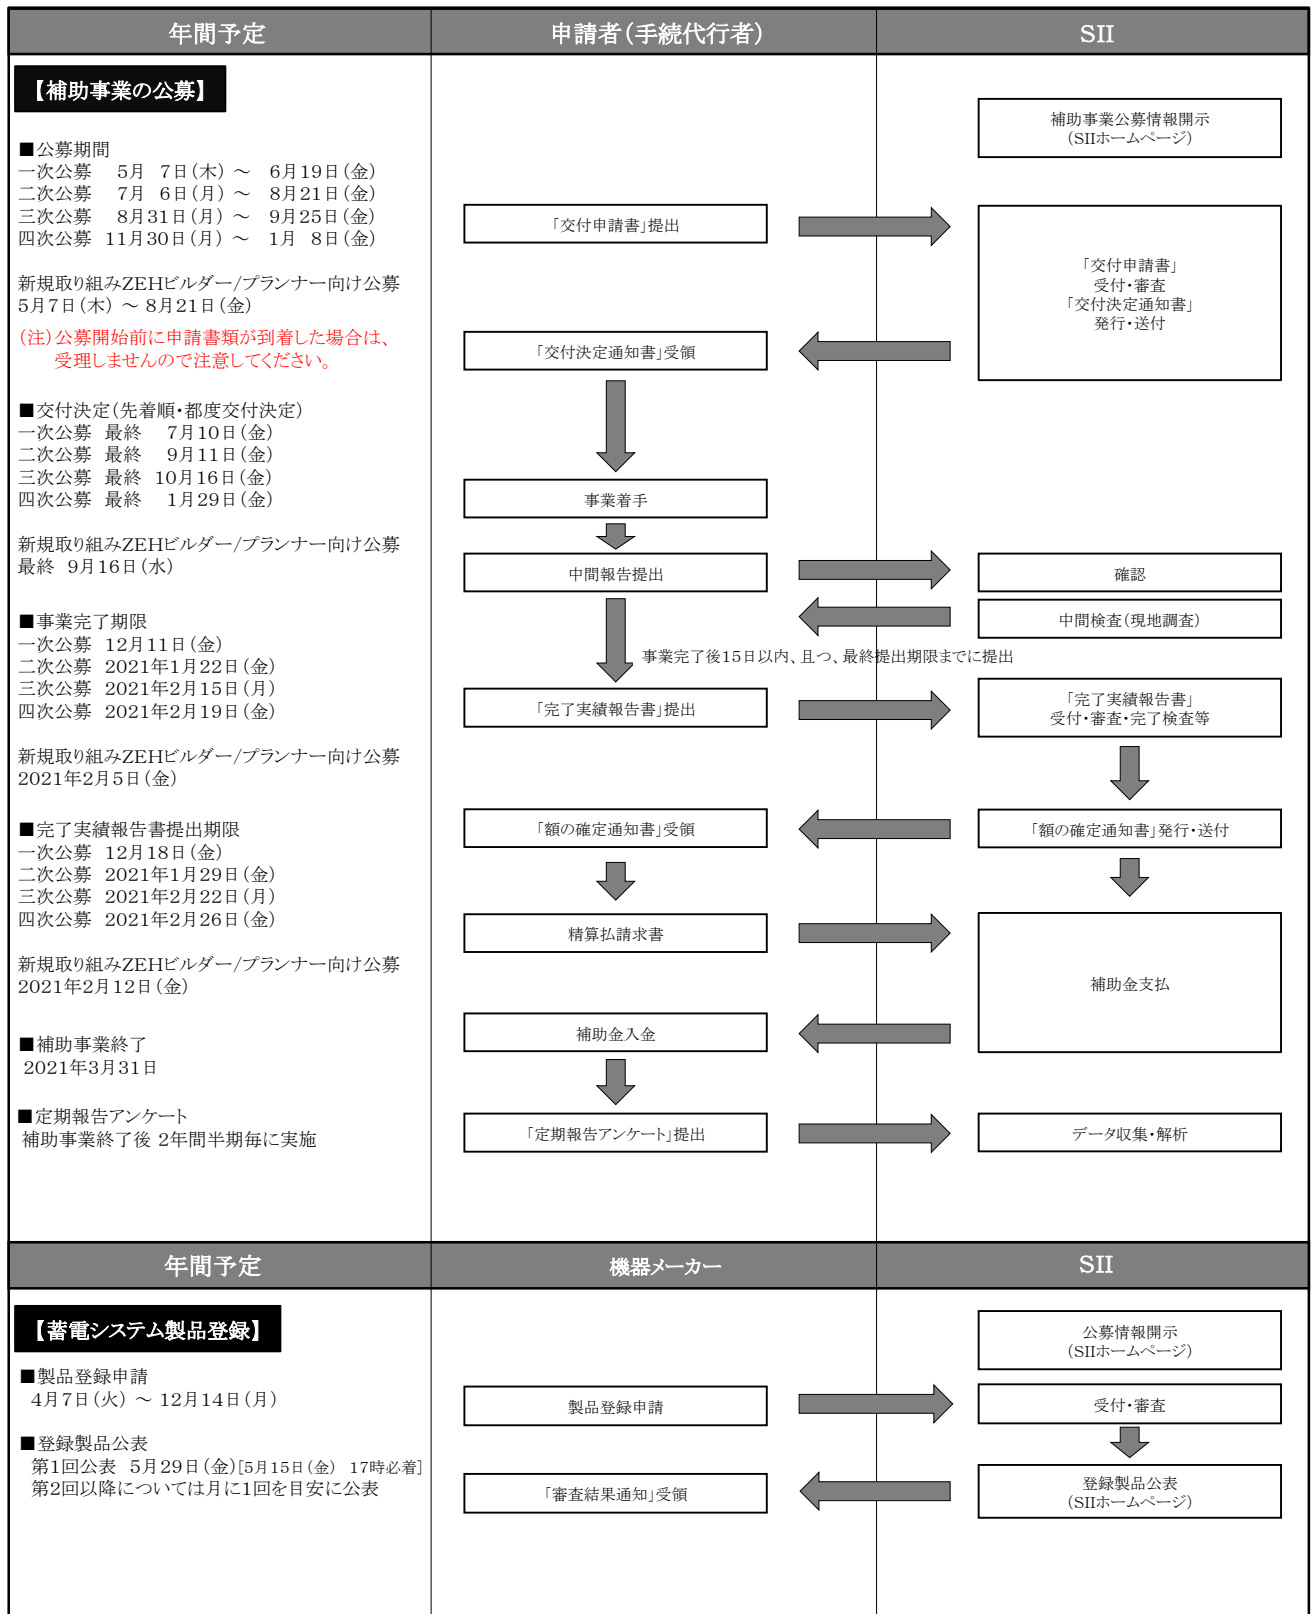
| 年間予定 | 申請者（手続代行者） | SII |
|---|---|---|

【補助事業の公募】

■公募期間
一次公募　5月　7日（木）～　6月19日（金）
二次公募　7月　6日（月）～　8月21日（金）
三次公募　8月31日（月）～　9月25日（金）
四次公募　11月30日（月）～　1月　8日（金）

新規取り組みZEHビルダー/プランナー向け公募
5月7日（木）～ 8月21日（金）

(注)公募開始前に申請書類が到着した場合は、受理しませんので注意してください。

■交付決定（先着順・都度交付決定）
一次公募　最終　7月10日（金）
二次公募　最終　9月11日（金）
三次公募　最終　10月16日（金）
四次公募　最終　1月29日（金）

新規取り組みZEHビルダー/プランナー向け公募
最終　9月16日（水）

■事業完了期限
一次公募　12月11日（金）
二次公募　2021年1月22日（金）
三次公募　2021年2月15日（月）
四次公募　2021年2月19日（金）

新規取り組みZEHビルダー/プランナー向け公募
2021年2月5日（金）

■完了実績報告書提出期限
一次公募　12月18日（金）
二次公募　2021年1月29日（金）
三次公募　2021年2月22日（月）
四次公募　2021年2月26日（金）

新規取り組みZEHビルダー/プランナー向け公募
2021年2月12日（金）

■補助事業終了
2021年3月31日

■定期報告アンケート
補助事業終了後 2年間半期毎に実施

補助事業公募情報開示
（SIIホームページ）

「交付申請書」提出

「交付申請書」
受付・審査
「交付決定通知書」
発行・送付

「交付決定通知書」受領

事業着手

中間報告提出

確認

中間検査（現地調査）

事業完了後15日以内、且つ、最終提出期限までに提出

「完了実績報告書」提出

「完了実績報告書」
受付・審査・完了検査等

「額の確定通知書」受領

「額の確定通知書」発行・送付

精算払請求書

補助金支払

補助金入金

「定期報告アンケート」提出

データ収集・解析

| 年間予定 | 機器メーカー | SII |
|---|---|---|

【蓄電システム製品登録】

■製品登録申請
4月7日（火）～ 12月14日（月）

■登録製品公表
第1回公表　5月29日（金）[5月15日（金）　17時必着]
第2回以降については月に1回を目安に公表

公募情報開示
（SIIホームページ）

製品登録申請

受付・審査

「審査結果通知」受領

登録製品公表
（SIIホームページ）